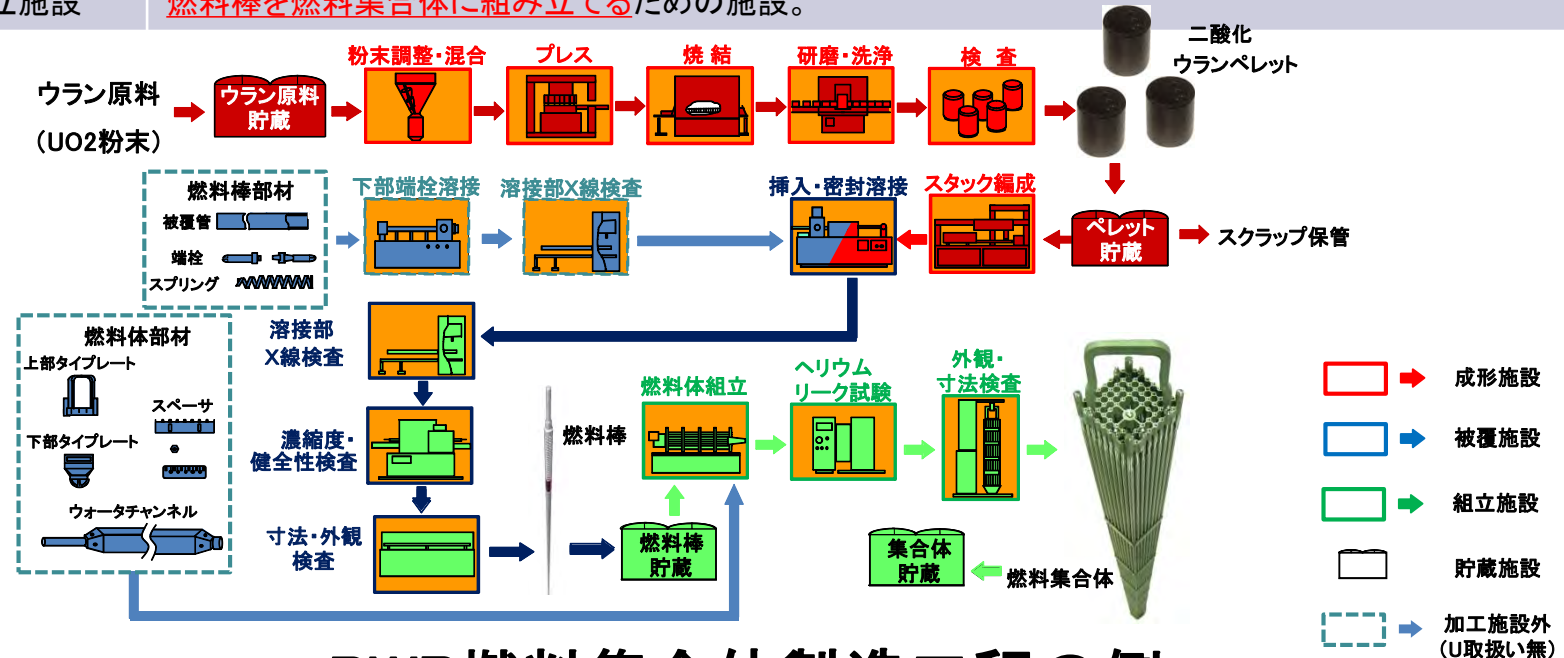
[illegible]施設　燃料棒を燃料集合体に組み立てるための施設。

ウラン原料
（UO2粉末）

ウラン原料貯蔵

粉末調整・混合

プレス

焼結

研磨・洗浄

検査

二酸化ウランペレット

燃料棒部材
被覆管
端栓
スプリング

下部端栓溶接

溶接部X線検査

挿入・密封溶接

スタック編成

ペレット貯蔵

スクラップ保管

燃料体部材
上部タイプレート
スペーサ
下部タイプレート
ウォータチャンネル

溶接部X線検査

濃縮度・健全性検査

寸法・外観検査

燃料棒

燃料体組立

燃料棒貯蔵

ヘリウムリーク試験

外観・寸法検査

集合体貯蔵

燃料集合体

成形施設
被覆施設
組立施設
貯蔵施設
加工施設外（U取扱い無）

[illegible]